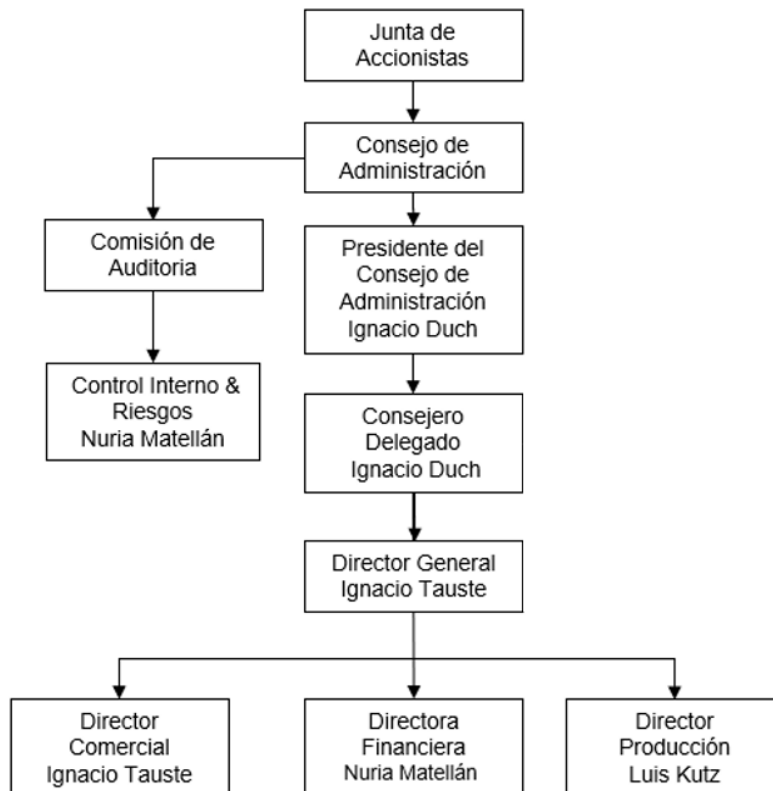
Junta de Accionistas

Consejo de Administración

Comisión de Auditoria

Control Interno & Riesgos Nuria Matellán

Presidente del Consejo de Administración Ignacio Duch

Consejero Delegado Ignacio Duch

Director General Ignacio Tauste

Director Comercial Ignacio Tauste

Directora Financiera Nuria Matellán

Director Producción Luis Kutz